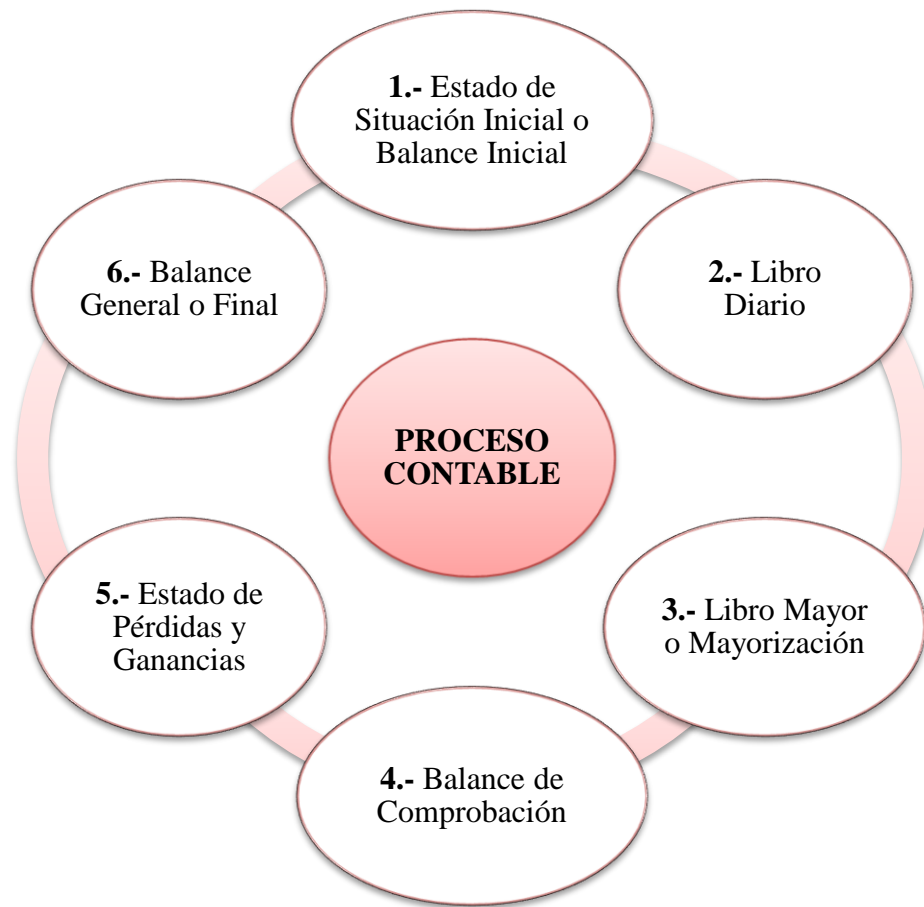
PROCESO CONTABLE

1.- Estado de Situación Inicial o Balance Inicial

2.- Libro Diario

3.- Libro Mayor o Mayorización

4.- Balance de Comprobación

5.- Estado de Pérdidas y Ganancias

6.- Balance General o Final